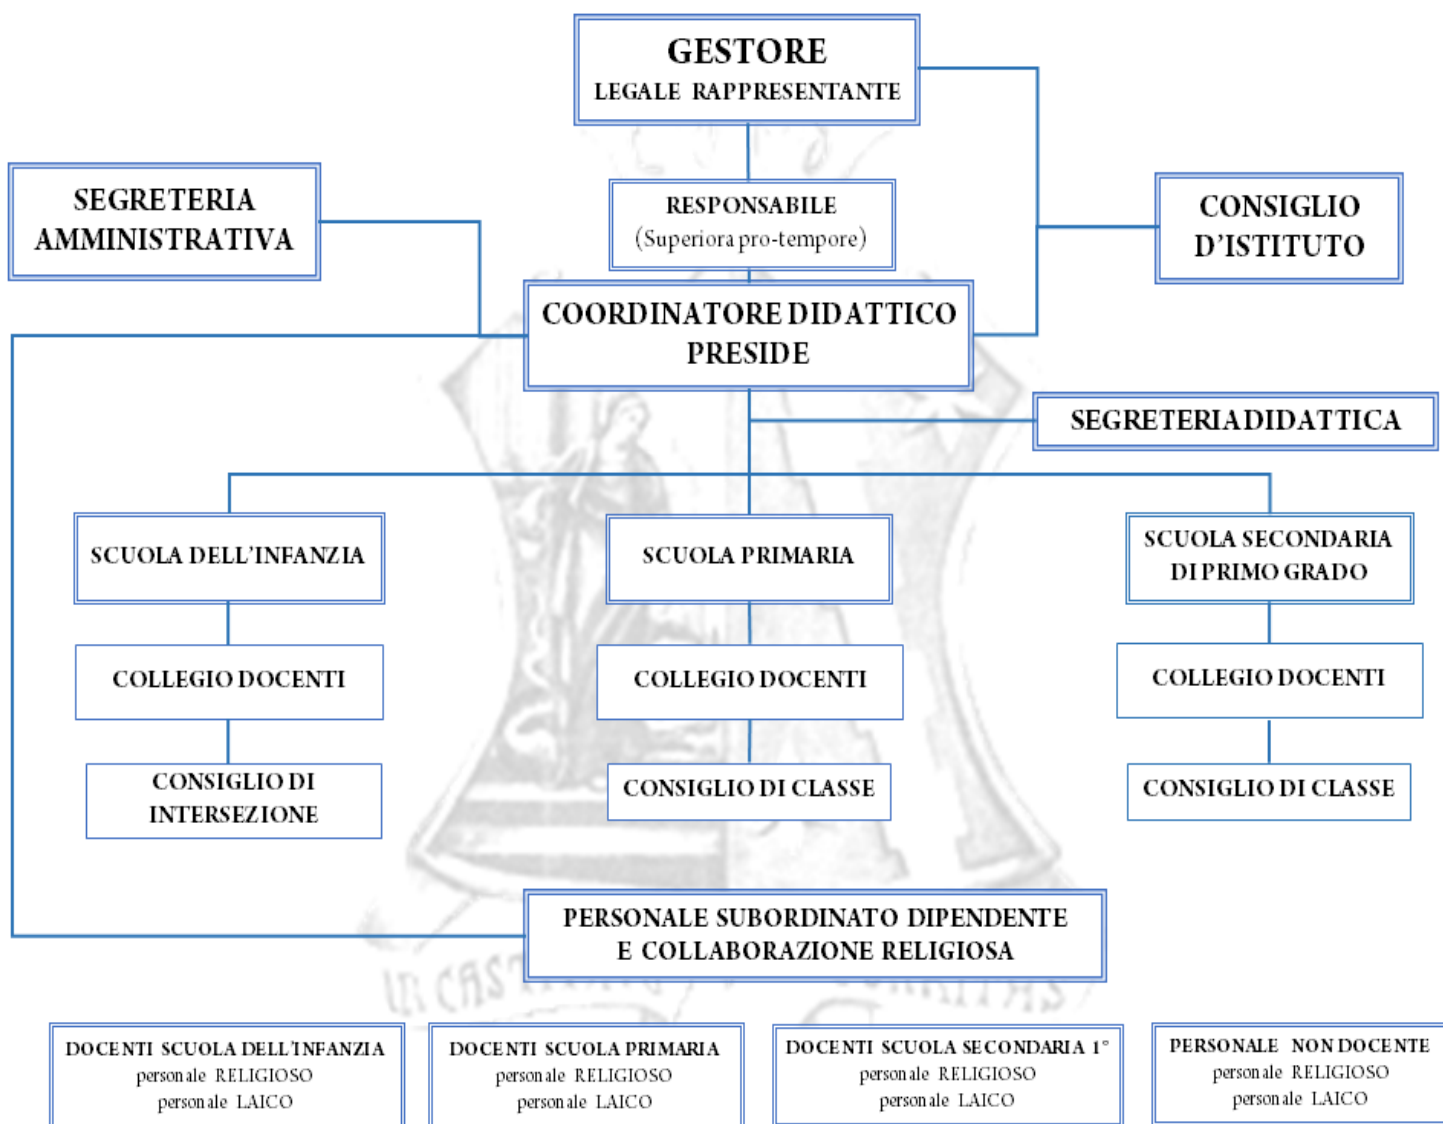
GESTORE
LEGALE RAPPRESENTANTE

SEGRETERIA AMMINISTRATIVA

RESPONSABILE
(Superiora pro-tempore)

CONSIGLIO D'ISTITUTO

COORDINATORE DIDATTICO
PRESIDE

SEGRETERIA DIDATTICA

SCUOLA DELL'INFANZIA

SCUOLA PRIMARIA

SCUOLA SECONDARIA DI PRIMO GRADO

COLLEGIO DOCENTI

COLLEGIO DOCENTI

COLLEGIO DOCENTI

CONSIGLIO DI INTERSEZIONE

CONSIGLIO DI CLASSE

CONSIGLIO DI CLASSE

PERSONALE SUBORDINATO DIPENDENTE
E COLLABORAZIONE RELIGIOSA

IN CAS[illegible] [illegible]TAS

DOCENTI SCUOLA DELL'INFANZIA
personale RELIGIOSO
personale LAICO

DOCENTI SCUOLA PRIMARIA
personale RELIGIOSO
personale LAICO

DOCENTI SCUOLA SECONDARIA 1°
personale RELIGIOSO
personale LAICO

PERSONALE NON DOCENTE
personale RELIGIOSO
personale LAICO